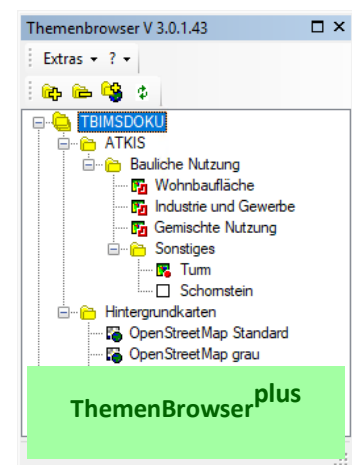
Themenbrowser V 3.0.1.43

Extras ▾ ? ▾

TBIMSDOKU
ATKIS
Bauliche Nutzung
Wohnbaufläche
Industrie und Gewerbe
Gemischte Nutzung
Sonstiges
Turm
Schornstein
Hintergrundkarten
OpenStreetMap Standard
OpenStreetMap grau

ThemenBrowser$^{plus}$